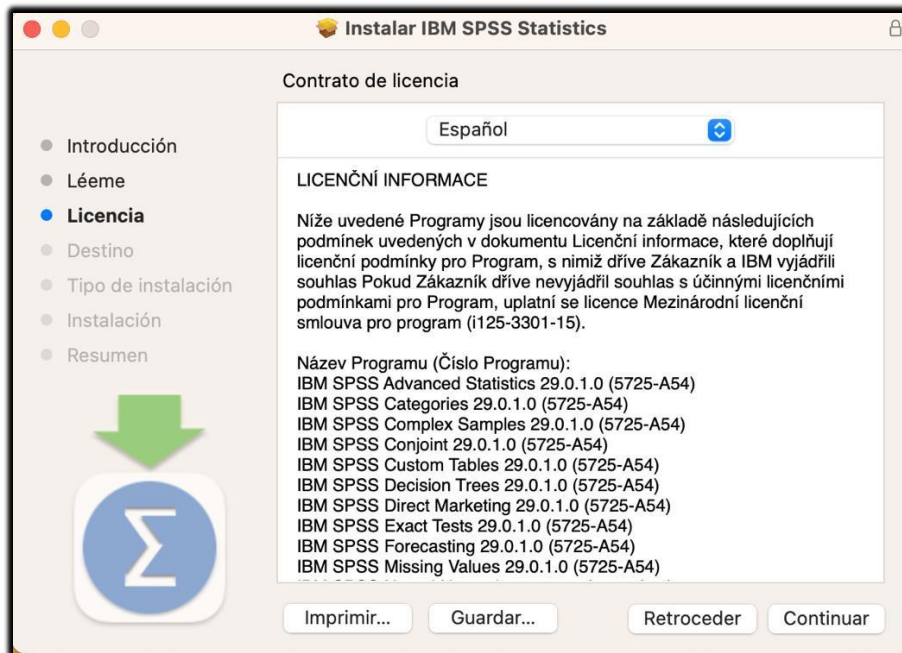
Instalar IBM SPSS Statistics

Contrato de licencia

Introducción
Léeme
Licencia
Destino
Tipo de instalación
Instalación
Resumen

Español

LICENČNÍ INFORMACE

Níže uvedené Programy jsou licencovány na základě následujících podmínek uvedených v dokumentu Licenční informace, které doplňují licenční podmínky pro Program, s nimiž dříve Zákazník a IBM vyjádřili souhlas Pokud Zákazník dříve nevyjádřil souhlas s účinnými licenčními podmínkami pro Program, uplatní se licence Mezinárodní licenční smlouva pro program (i125-3301-15).

Název Programu (Číslo Programu):
IBM SPSS Advanced Statistics 29.0.1.0 (5725-A54)
IBM SPSS Categories 29.0.1.0 (5725-A54)
IBM SPSS Complex Samples 29.0.1.0 (5725-A54)
IBM SPSS Conjoint 29.0.1.0 (5725-A54)
IBM SPSS Custom Tables 29.0.1.0 (5725-A54)
IBM SPSS Decision Trees 29.0.1.0 (5725-A54)
IBM SPSS Direct Marketing 29.0.1.0 (5725-A54)
IBM SPSS Exact Tests 29.0.1.0 (5725-A54)
IBM SPSS Forecasting 29.0.1.0 (5725-A54)
IBM SPSS Missing Values 29.0.1.0 (5725-A54)
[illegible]

Imprimir... Guardar... Retroceder Continuar